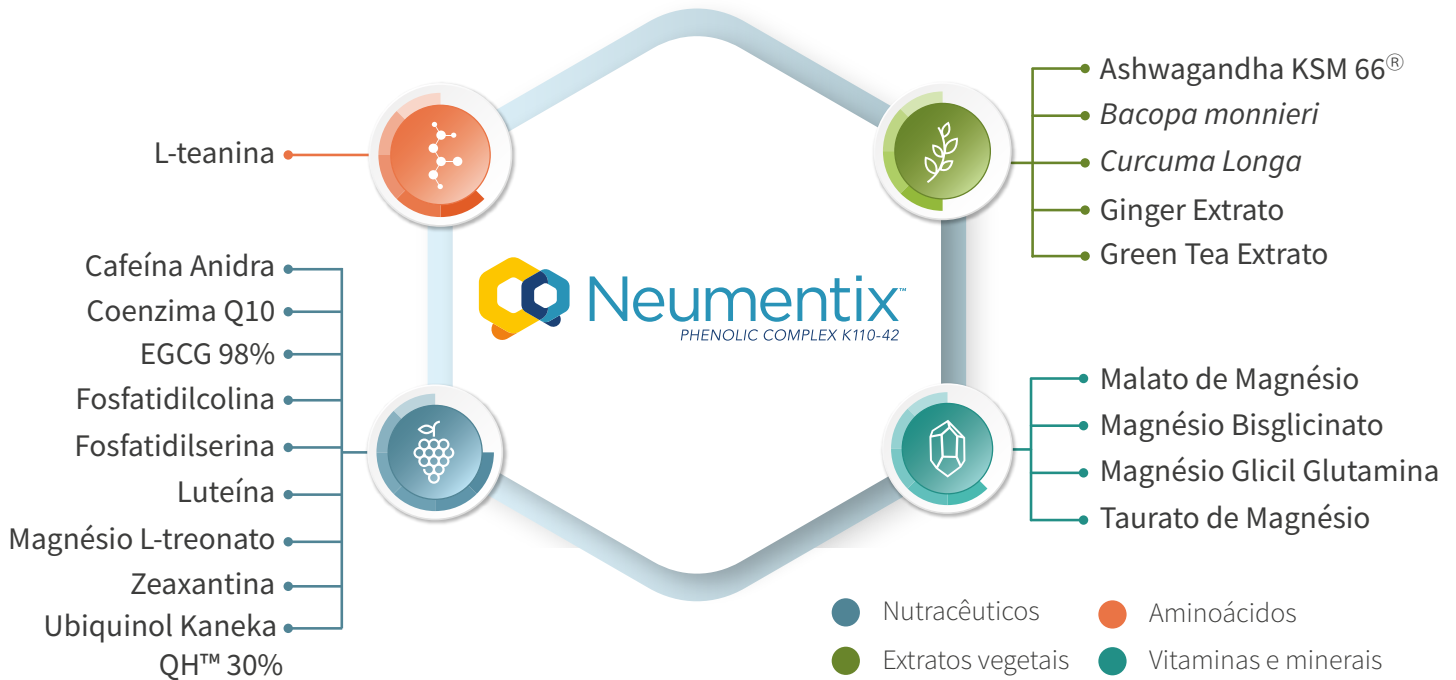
L-teanina

Ashwagandha KSM 66®
Bacopa monnieri
Curcuma Longa
Ginger Extrato
Green Tea Extrato

Cafeína Anidra
Coenzima Q10
EGCG 98%
Fosfatidilcolina
Fosfatidilserina
Luteína
Magnésio L-treonato
Zeaxantina
Ubiquinol Kaneka QH™ 30%

Neumentix™
PHENOLIC COMPLEX K110-42

Malato de Magnésio
Magnésio Bisglicinato
Magnésio Glicil Glutamina
Taurato de Magnésio

Nutracêuticos
Aminoácidos
Extratos vegetais
Vitaminas e minerais